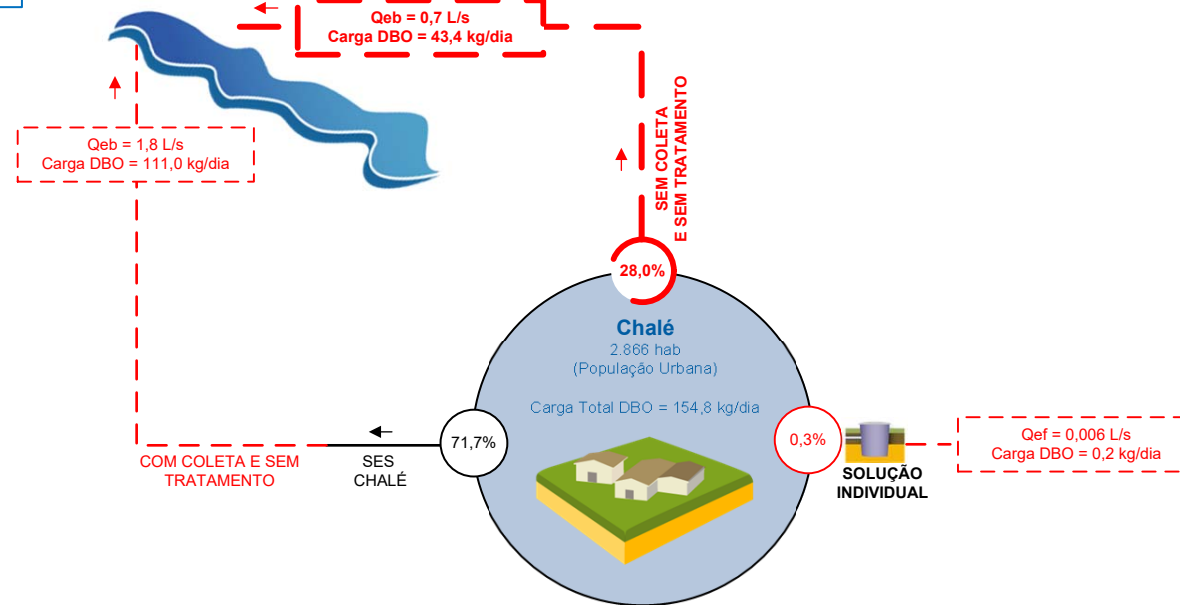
Qeb = 0,7 L/s
Carga DBO = 43,4 kg/dia

Qeb = 1,8 L/s
Carga DBO = 111,0 kg/dia

SEM COLETA
E SEM TRATAMENTO

28,0%

Chalé
2.866 hab
(População Urbana)

Carga Total DBO = 154,8 kg/dia

71,7%

0,3%

Qef = 0,006 L/s
Carga DBO = 0,2 kg/dia

SOLUÇÃO
INDIVIDUAL

SES
CHALÉ

COM COLETA E SEM
TRATAMENTO